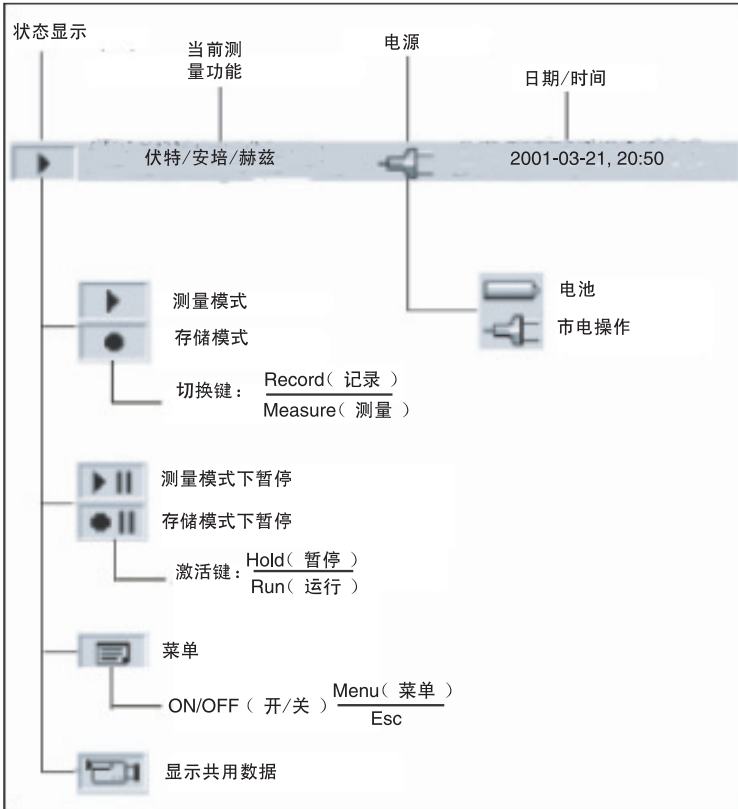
状态显示

当前测量功能

电源

日期/时间

伏特/安培/赫兹

2001-03-21, 20:50

测量模式

存储模式

电池

市电操作

切换键：$\frac{\text{Record（ 记录 ）}}{\text{Measure（ 测量 ）}}$

测量模式下暂停

存储模式下暂停

激活键：$\frac{\text{Hold（ 暂停 ）}}{\text{Run（ 运行 ）}}$

菜单

ON/OFF（ 开/关 ）$\frac{\text{Menu（ 菜单 ）}}{\text{Esc}}$

显示共用数据